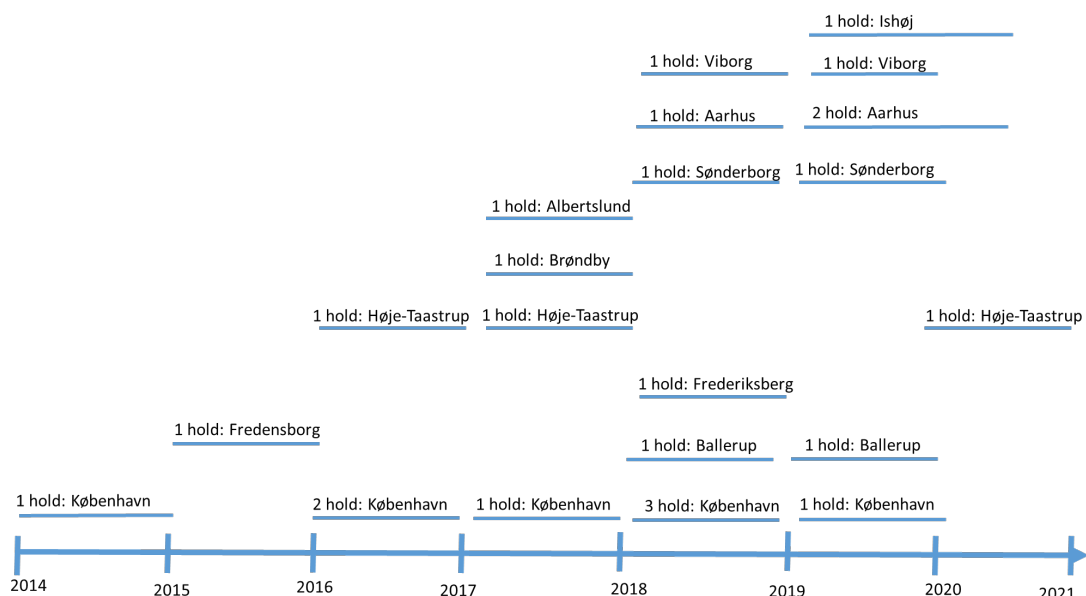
1 hold: Ishøj

1 hold: Viborg

1 hold: Viborg

1 hold: Aarhus

2 hold: Aarhus

1 hold: Sønderborg

1 hold: Sønderborg

1 hold: Albertslund

1 hold: Brøndby

1 hold: Høje-Taastrup

1 hold: Høje-Taastrup

1 hold: Høje-Taastrup

1 hold: Frederiksberg

1 hold: Fredensborg

1 hold: Ballerup

1 hold: Ballerup

1 hold: København

2 hold: København

1 hold: København

3 hold: København

1 hold: København

2014 2015 2016 2017 2018 2019 2020 2021